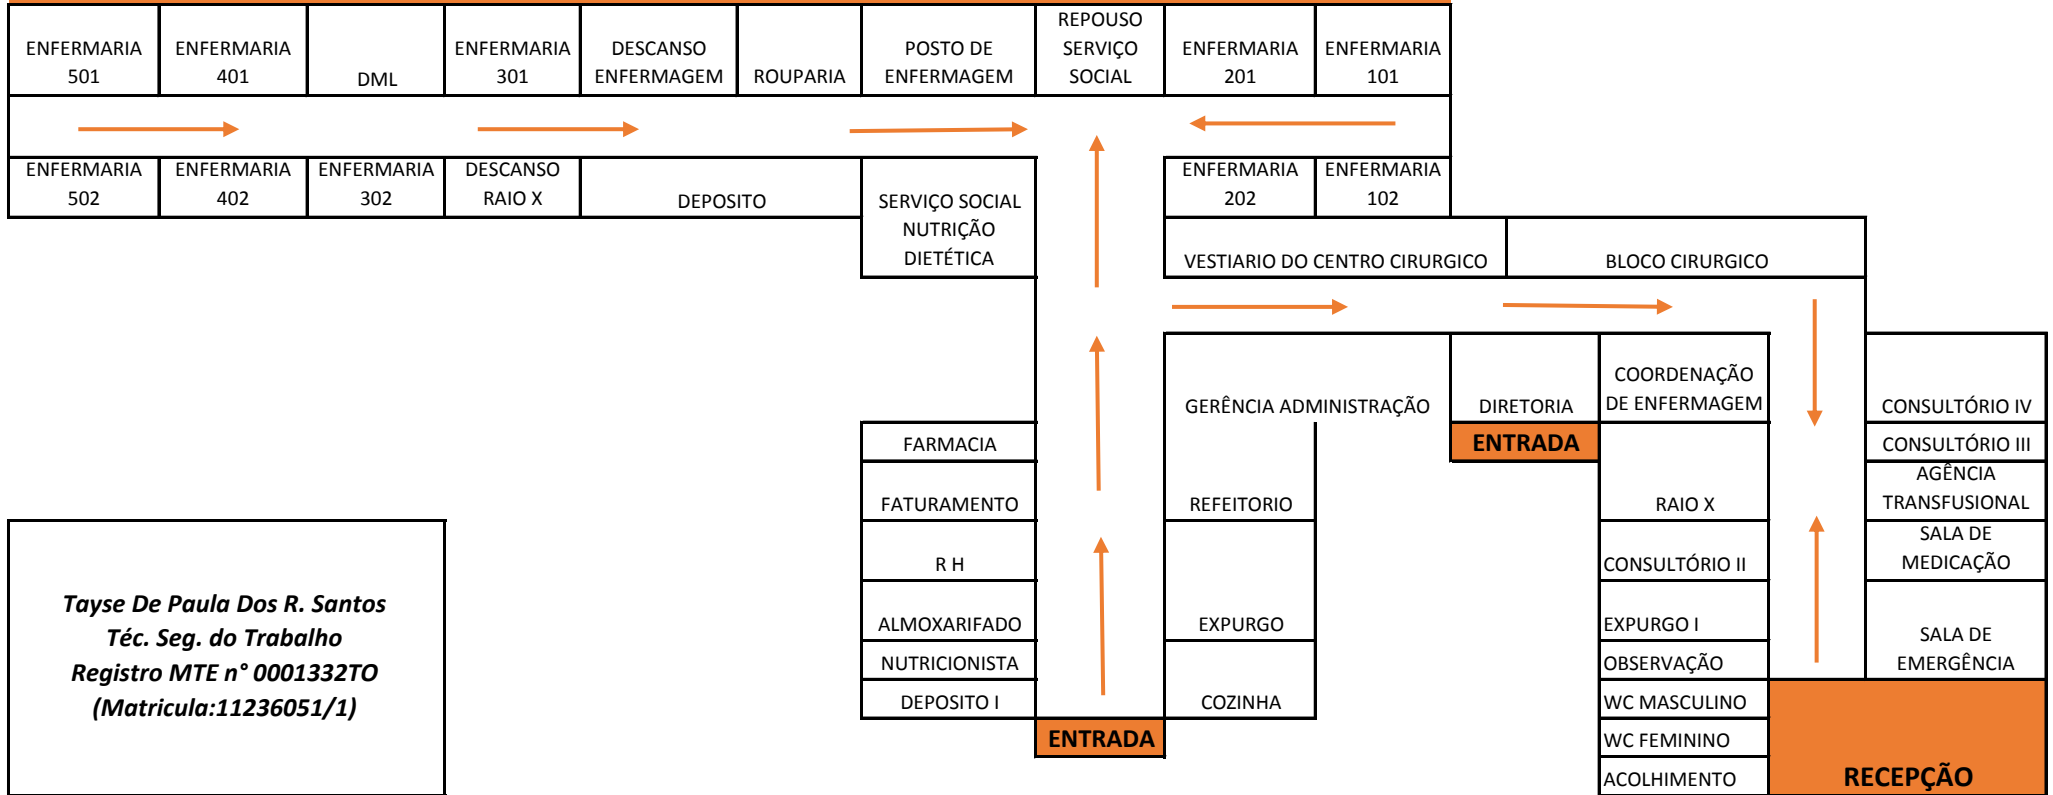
ENFERMARIA 501

ENFERMARIA 401

DML

ENFERMARIA 301

DESCANSO ENFERMAGEM

ROUPARIA

POSTO DE ENFERMAGEM

REPOUSO SERVIÇO SOCIAL

ENFERMARIA 201

ENFERMARIA 101

ENFERMARIA 502

ENFERMARIA 402

ENFERMARIA 302

DESCANSO RAIO X

DEPOSITO

SERVIÇO SOCIAL NUTRIÇÃO DIETÉTICA

ENFERMARIA 202

ENFERMARIA 102

VESTIARIO DO CENTRO CIRURGICO

BLOCO CIRURGICO

GERÊNCIA ADMINISTRAÇÃO

DIRETORIA

COORDENAÇÃO DE ENFERMAGEM

CONSULTÓRIO IV

ENTRADA

FARMACIA

CONSULTÓRIO III

AGÊNCIA TRANSFUSIONAL

FATURAMENTO

REFEITORIO

RAIO X

SALA DE MEDICAÇÃO

R H

CONSULTÓRIO II

Tayse De Paula Dos R. Santos
Téc. Seg. do Trabalho
Registro MTE n° 0001332TO
(Matricula:11236051/1)

ALMOXARIFADO

EXPURGO

EXPURGO I

SALA DE EMERGÊNCIA

NUTRICIONISTA

OBSERVAÇÃO

DEPOSITO I

COZINHA

WC MASCULINO

ENTRADA

WC FEMININO

ACOLHIMENTO

RECEPÇÃO